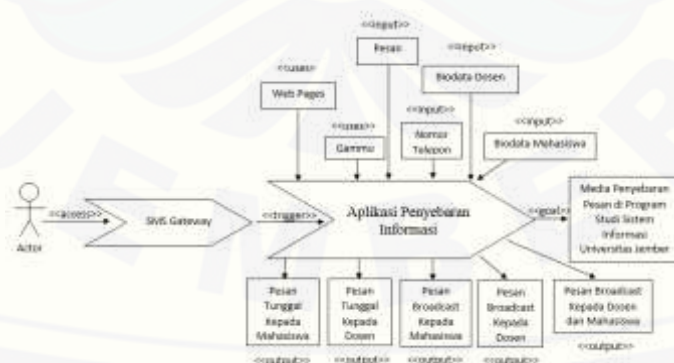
<<input>>
Pesan
<<input>>
Biodata Dosen
<<uses>>
Web Pages
<<uses>>
Gammu
<<input>>
Nomor Telepon
<<input>>
Biodata Mahasiswa
Actor
<<access>>
SMS Gateway
<<trigger>>
Aplikasi Penyebaran Informasi
<<goal>>
Media Penyebaran Pesan di Program Studi Sistem Informasi Universitas Jember
Pesan Tunggal Kepada Mahasiswa
<<output>>
Pesan Tunggal Kepada Dosen
<<output>>
Pesan Broadcast Kepada Mahasiswa
<<output>>
Pesan Broadcast Kepada Dosen
<<output>>
Pesan Broadcast Kepada Dosen dan Mahasiswa
<<output>>